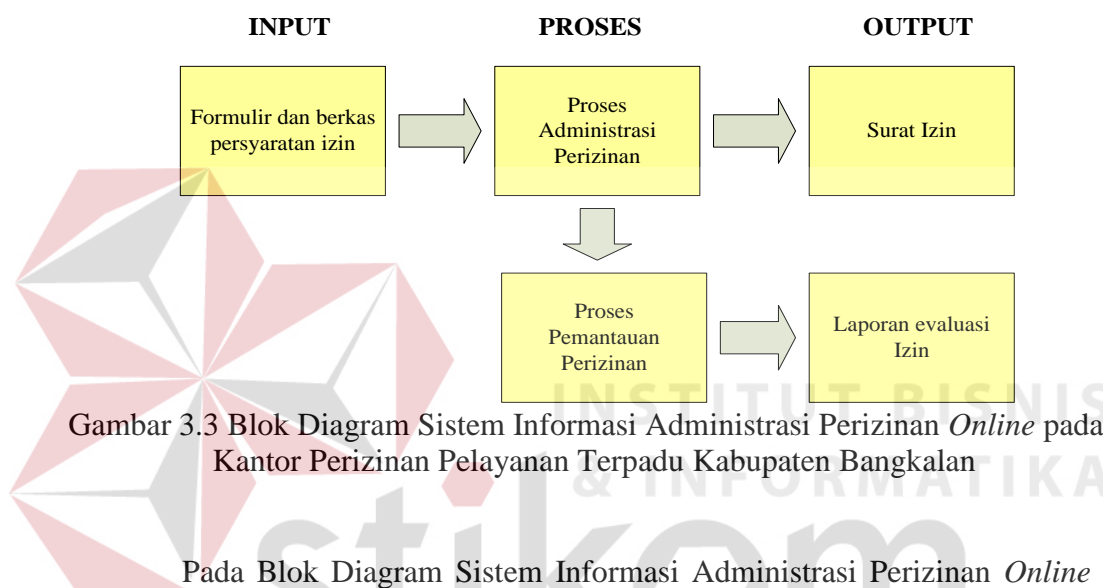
INPUT

PROSES

OUTPUT

Formulir dan berkas persyaratan izin

Proses Administrasi Perizinan

Surat Izin

Proses Pemantauan Perizinan

Laporan evaluasi Izin

INSTITUT BISNIS & INFORMATIKA stikom

Gambar 3.3 Blok Diagram Sistem Informasi Administrasi Perizinan *Online* pada Kantor Perizinan Pelayanan Terpadu Kabupaten Bangkalan

Pada Blok Diagram Sistem Informasi Administrasi Perizinan *Online*